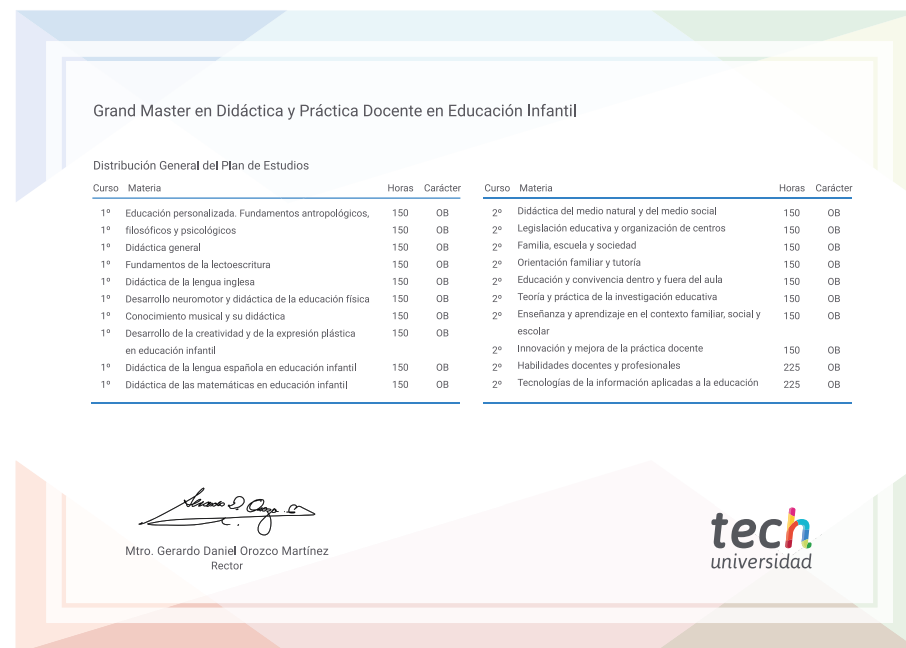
Grand Master en Didáctica y Práctica Docente en Educación Infantil

Distribución General del Plan de Estudios

| Curso | Materia | Horas | Carácter |
|---|---|---|---|
| 1º | Educación personalizada. Fundamentos antropológicos, filosóficos y psicológicos | 150 | OB |
| 1º | Didáctica general | 150 | OB |
| 1º | Fundamentos de la lectoescritura | 150 | OB |
| 1º | Didáctica de la lengua inglesa | 150 | OB |
| 1º | Desarrollo neuromotor y didáctica de la educación física | 150 | OB |
| 1º | Conocimiento musical y su didáctica | 150 | OB |
| 1º | Desarrollo de la creatividad y de la expresión plástica en educación infantil | 150 | OB |
| 1º | Didáctica de la lengua española en educación infantil | 150 | OB |
| 1º | Didáctica de las matemáticas en educación infantil | 150 | OB |

| Curso | Materia | Horas | Carácter |
|---|---|---|---|
| 2º | Didáctica del medio natural y del medio social | 150 | OB |
| 2º | Legislación educativa y organización de centros | 150 | OB |
| 2º | Familia, escuela y sociedad | 150 | OB |
| 2º | Orientación familiar y tutoría | 150 | OB |
| 2º | Educación y convivencia dentro y fuera del aula | 150 | OB |
| 2º | Teoría y práctica de la investigación educativa | 150 | OB |
| 2º | Enseñanza y aprendizaje en el contexto familiar, social y escolar | 150 | OB |
| 2º | Innovación y mejora de la práctica docente | 150 | OB |
| 2º | Habilidades docentes y profesionales | 225 | OB |
| 2º | Tecnologías de la información aplicadas a la educación | 225 | OB |

Mtro. Gerardo Daniel Orozco Martínez
Rector

tech
universidad